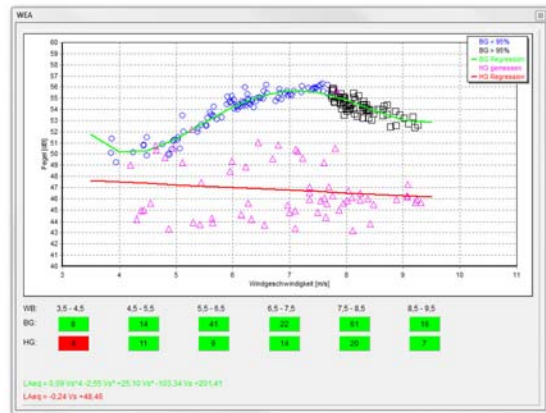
WEA

BG < 95%
BG > 95%
BG Regression
HG gemessen
HG Regression

60
59
58
57
56
55
54
53
52
51
50
49
48
47
46
45
44
43
42
41
40

Pegel [dB]

3
4
5
6
7
8
9
10
11

Windgeschwindigkeit [m/s]

WB: 3,5 - 4,5 4,5 - 5,5 5,5 - 6,5 6,5 - 7,5 7,5 - 8,5 8,5 - 9,5

| | 3,5 - 4,5 | 4,5 - 5,5 | 5,5 - 6,5 | 6,5 - 7,5 | 7,5 - 8,5 | 8,5 - 9,5 |
|---|---|---|---|---|---|---|
| BG: | 8 | 14 | 41 | 22 | 61 | 16 |
| HG: | 4 | 11 | 8 | 14 | 20 | 7 |

LAeq = 0,09 Vs^4 -2,55 Vs^3 +25,10 Vs^2 -103,34 Vs +201,41
LAeq = -0,24 Vs +48,46